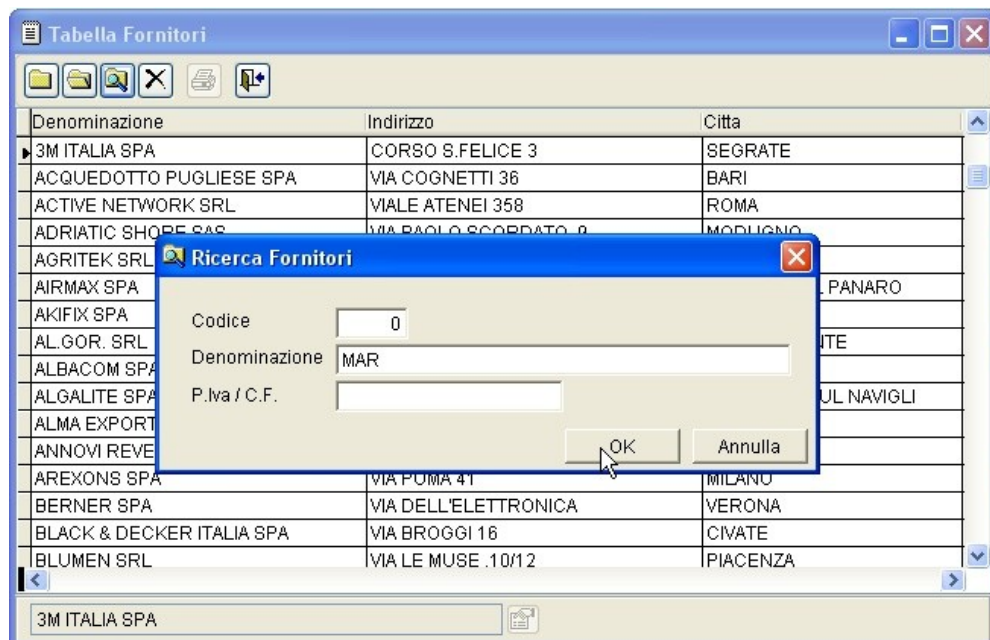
Tabella Fornitori

| Denominazione | Indirizzo | Citta |
|---|---|---|
| 3M ITALIA SPA | CORSO S.FELICE 3 | SEGRATE |
| ACQUEDOTTO PUGLIESE SPA | VIA COGNETTI 36 | BARI |
| ACTIVE NETWORK SRL | VIALE ATENEI 358 | ROMA |
| ADRIATIC SHORE SAS | VIA PAOLO SCORDATO, 9 | MODUGNO |
| AGRITEK SRL | | |
| AIRMAX SPA | | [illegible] PANARO |
| AKIFIX SPA | | |
| AL.GOR. SRL | | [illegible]NTE |
| ALBACOM SPA | | |
| ALGALITE SPA | | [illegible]UL NAVIGLI |
| ALMA EXPORT | | |
| ANNOVI REVE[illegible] | | |
| AREXONS SPA | VIA POMA 41 | MILANO |
| BERNER SPA | VIA DELL'ELETTRONICA | VERONA |
| BLACK & DECKER ITALIA SPA | VIA BROGGI 16 | CIVATE |
| BLUMEN SRL | VIA LE MUSE .10/12 | PIACENZA |

Ricerca Fornitori

Codice 0

Denominazione MAR

P.Iva / C.F.

OK

Annulla

3M ITALIA SPA